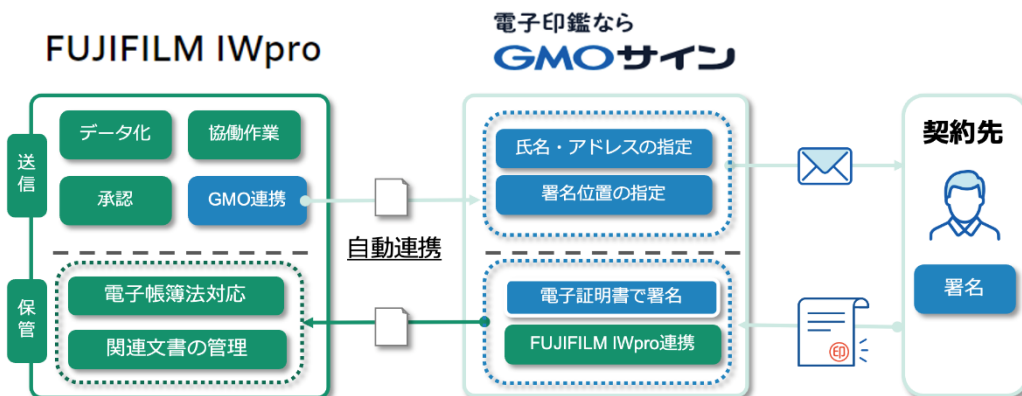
FUJIFILM IWpro

電子印鑑なら
GMOサイン

送信

データ化
協働作業
承認
GMO連携

保管

電子帳簿法対応
関連文書の管理

自動連携

氏名・アドレスの指定
署名位置の指定

電子証明書で署名
FUJIFILM IWpro連携

契約先

署名

印